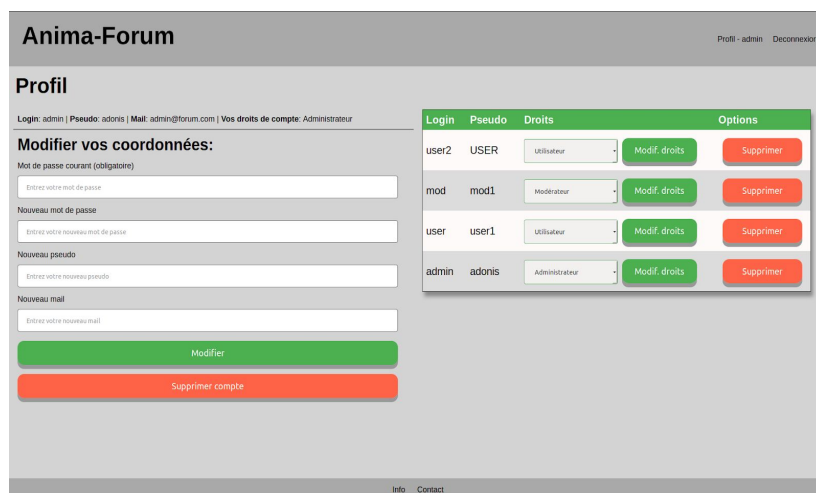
Anima-Forum

Profil - admin Deconnexion

Profil

**Login**: admin | **Pseudo**: adonis | **Mail**: admin@forum.com | **Vos droits de compte**: Administrateur

Modifier vos coordonnées:

Mot de passe courant (obligatoire)

Entrez votre mot de passe

Nouveau mot de passe

Entrez votre nouveau mot de passe

Nouveau pseudo

Entrez votre nouveau pseudo

Nouveau mail

Entrez votre nouveau mail

Modifier

Supprimer compte

| Login | Pseudo | Droits | | Options |
|---|---|---|---|---|
| user2 | USER | Utilisateur | Modif. droits | Supprimer |
| mod | mod1 | Modérateur | Modif. droits | Supprimer |
| user | user1 | Utilisateur | Modif. droits | Supprimer |
| admin | adonis | Administrateur | Modif. droits | Supprimer |

Info Contact